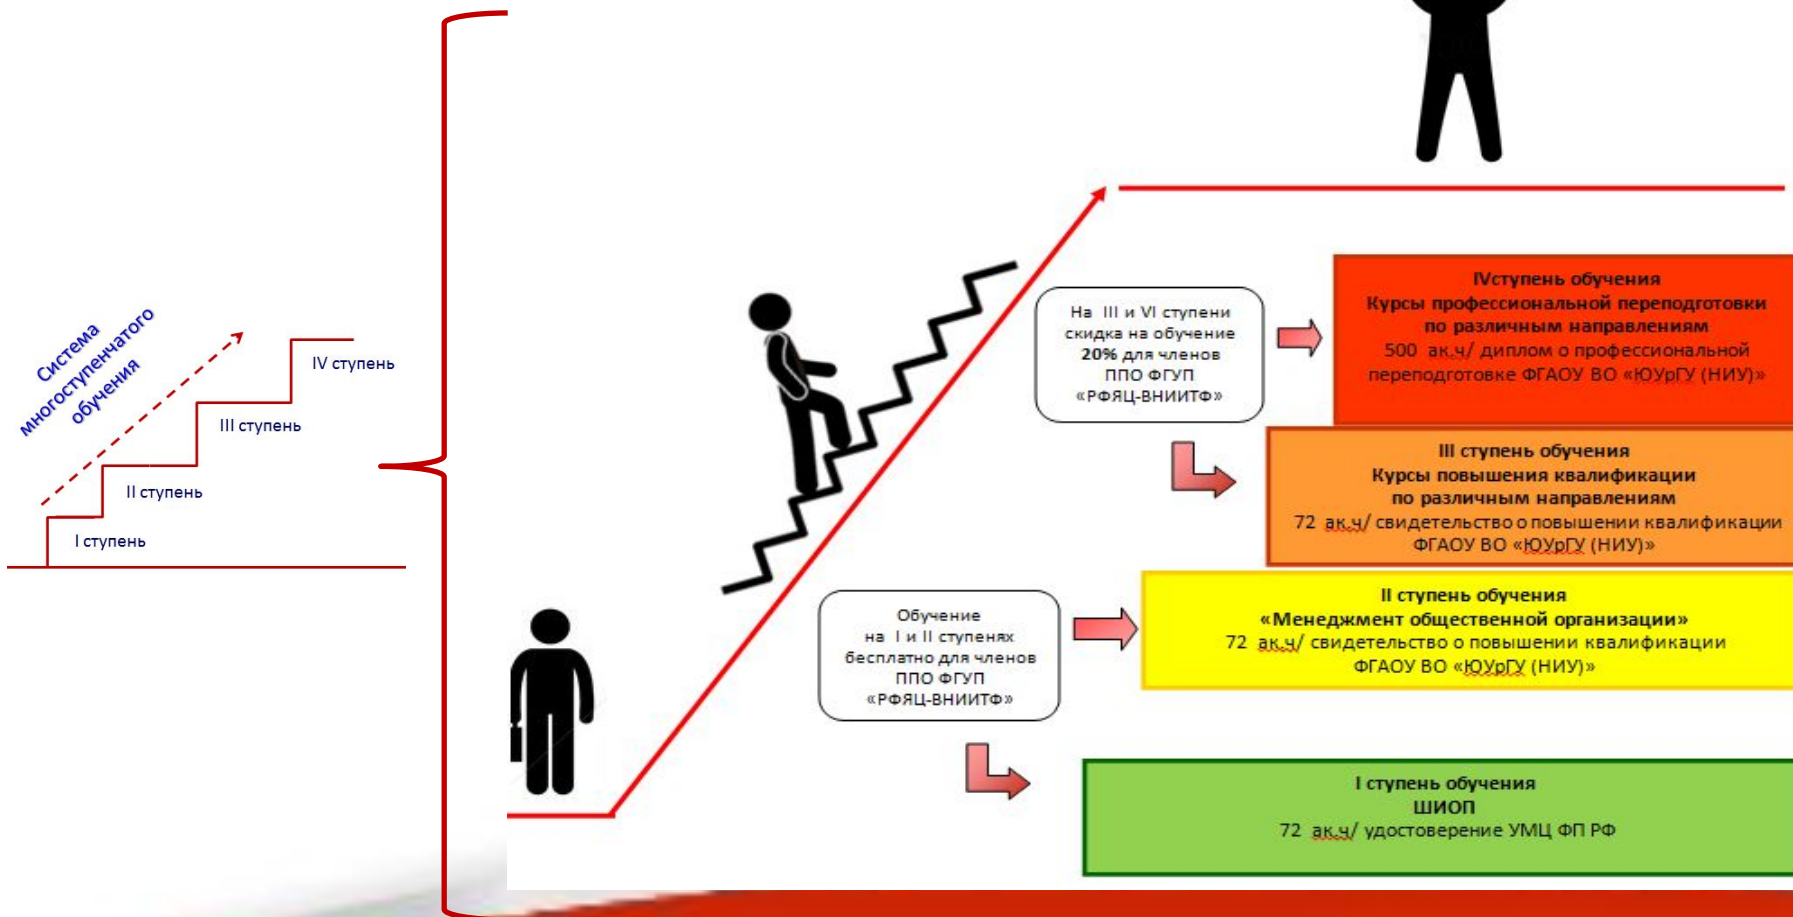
Система многоступенчатого обучения

IV ступень

III ступень

II ступень

I ступень

На III и VI ступени скидка на обучение 20% для членов ППО ФГУП «РФЯЦ-ВНИИТФ»

IVступень обучения
Курсы профессиональной переподготовки по различным направлениям
500 ак.ч/ диплом о профессиональной переподготовке ФГАОУ ВО «ЮУрГУ (НИУ)»

III ступень обучения
Курсы повышения квалификации по различным направлениям
72 ак.ч/ свидетельство о повышении квалификации ФГАОУ ВО «ЮУрГУ (НИУ)»

Обучение на I и II ступенях бесплатно для членов ППО ФГУП «РФЯЦ-ВНИИТФ»

II ступень обучения
«Менеджмент общественной организации»
72 ак.ч/ свидетельство о повышении квалификации ФГАОУ ВО «ЮУрГУ (НИУ)»

I ступень обучения
ШИОП
72 ак.ч/ удостоверение УМЦ ФП РФ